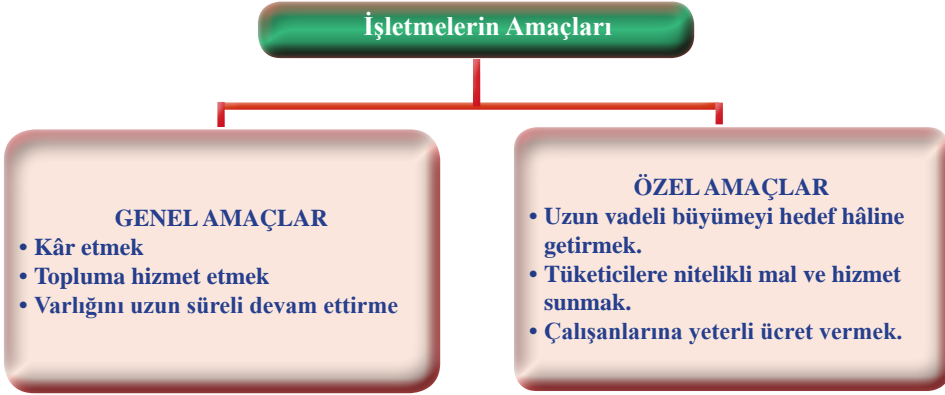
İşletmelerin Amaçları

GENEL AMAÇLAR
• Kâr etmek
• Topluma hizmet etmek
• Varlığını uzun süreli devam ettirme

ÖZEL AMAÇLAR
• Uzun vadeli büyümeyi hedef hâline getirmek.
• Tüketicilere nitelikli mal ve hizmet sunmak.
• Çalışanlarına yeterli ücret vermek.